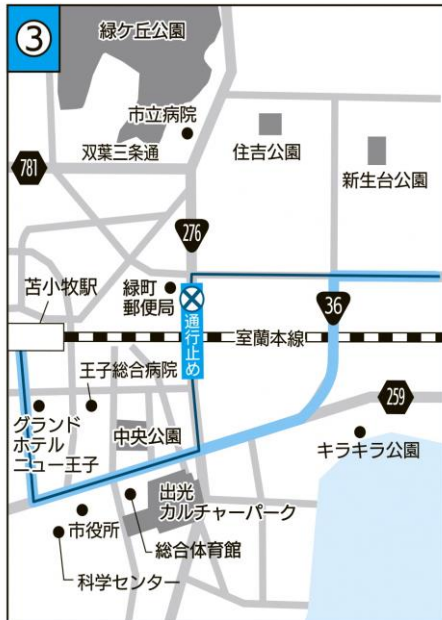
③

緑ケ丘公園

市立病院

双葉三条通

781

住吉公園

新生台公園

276

苫小牧駅

緑町
郵便局

通行止め

36

室蘭本線

王子総合病院

259

グランド
ホテル
ニュー王子

中央公園

キラキラ公園

出光
カルチャーパーク

市役所

総合体育館

科学センター